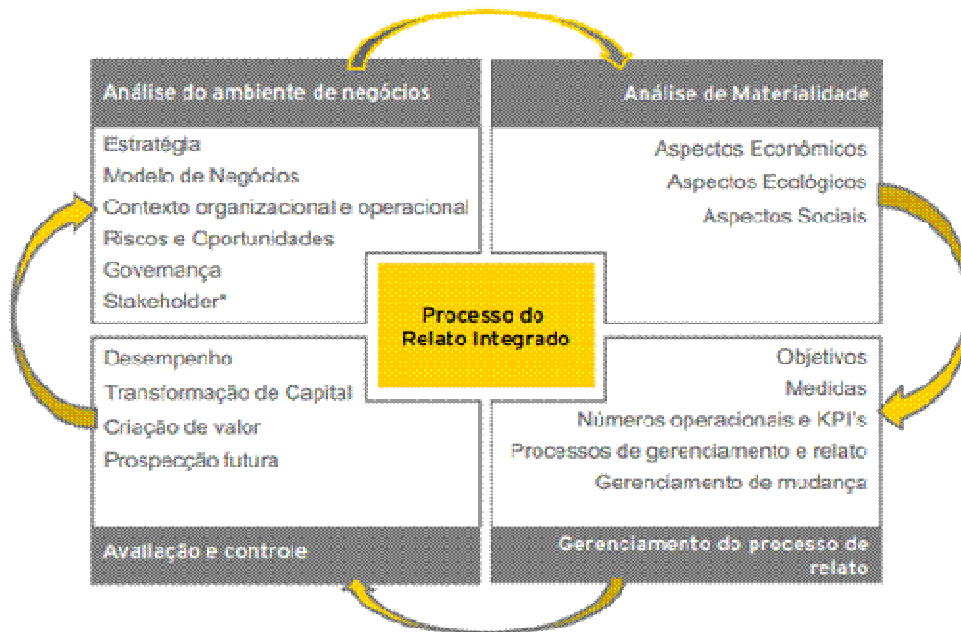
Análise do ambiente de negócios

Estratégia
Modelo de Negócios
Contexto organizacional e operacional
Riscos e Oportunidades
Governança
Stakeholder*

Análise de Materialidade

Aspectos Econômicos
Aspectos Ecológicos
Aspectos Sociais

Processo do Relato Integrado

Desempenho
Transformação de Capital
Criação de valor
Prospecção futura

Avaliação e controle

Objetivos
Medidas
Números operacionais e KPI's
Processos de gerenciamento e relato
Gerenciamento de mudança

Gerenciamento do processo de relato